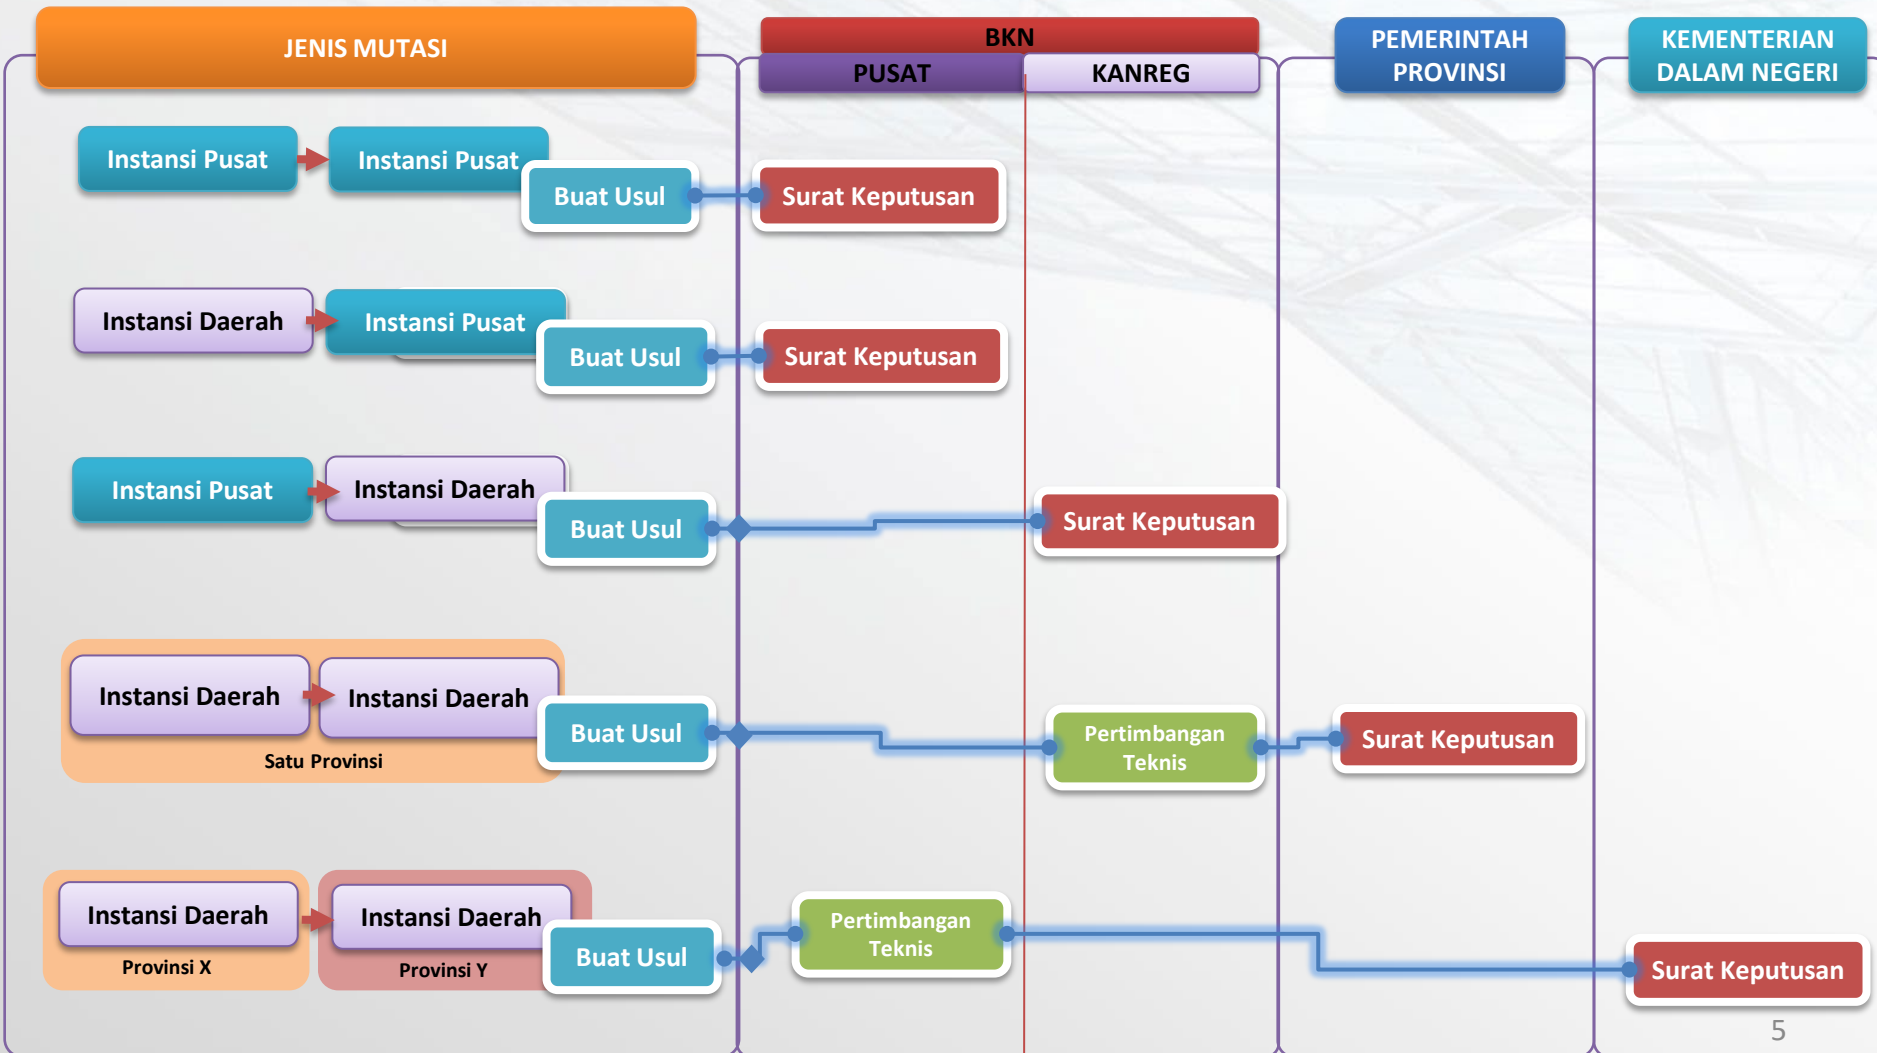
JENIS MUTASI

BKN
PUSAT
KANREG

PEMERINTAH PROVINSI

KEMENTERIAN DALAM NEGERI

Instansi Pusat
Instansi Pusat
Buat Usul
Surat Keputusan

Instansi Daerah
Instansi Pusat
Buat Usul
Surat Keputusan

Instansi Pusat
Instansi Daerah
Buat Usul
Surat Keputusan

Instansi Daerah
Instansi Daerah
Satu Provinsi
Buat Usul
Pertimbangan Teknis
Surat Keputusan

Instansi Daerah
Provinsi X
Instansi Daerah
Provinsi Y
Buat Usul
Pertimbangan Teknis
Surat Keputusan

5